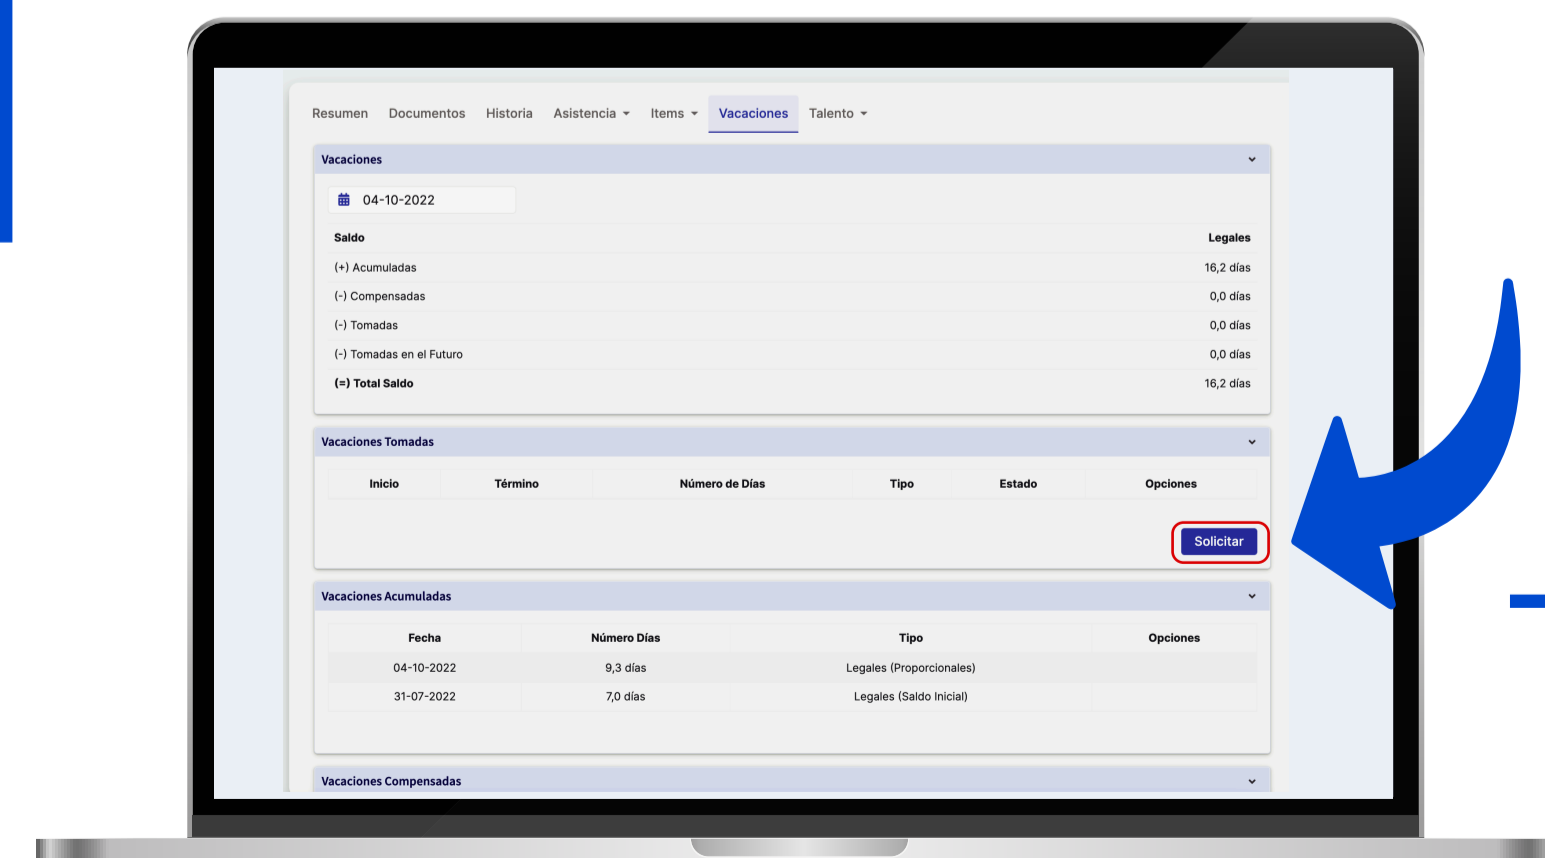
Resumen Documentos Historia Asistencia Items Vacaciones Talento

Vacaciones

04-10-2022

| Saldo | Legales |
|---|---|
| (+) Acumuladas | 16,2 días |
| (-) Compensadas | 0,0 días |
| (-) Tomadas | 0,0 días |
| (-) Tomadas en el Futuro | 0,0 días |
| (=) Total Saldo | 16,2 días |

Vacaciones Tomadas

| Inicio | Término | Número de Días | Tipo | Estado | Opciones |
|---|---|---|---|---|---|

Solicitar

Vacaciones Acumuladas

| Fecha | Número Días | Tipo | Opciones |
|---|---|---|---|
| 04-10-2022 | 9,3 días | Legales (Proporcionales) | |
| 31-07-2022 | 7,0 días | Legales (Saldo Inicial) | |

Vacaciones Compensadas